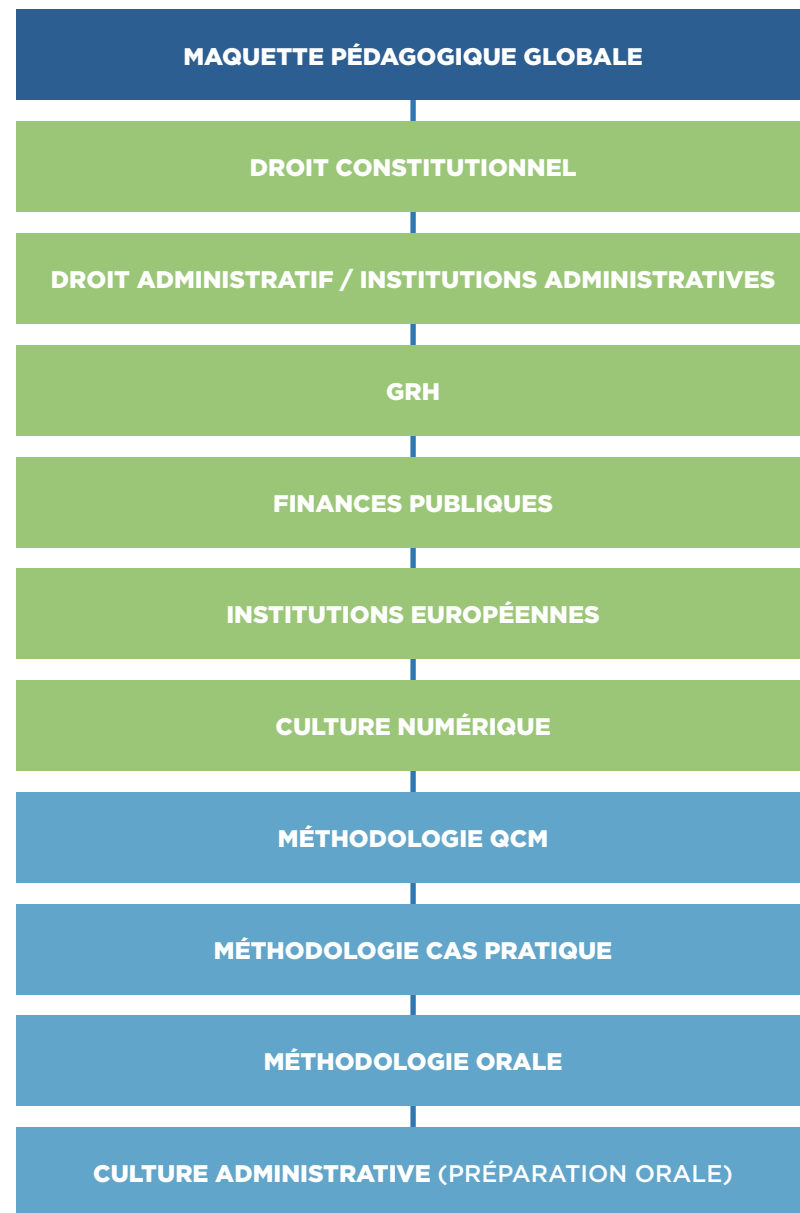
MAQUETTE PÉDAGOGIQUE GLOBALE

DROIT CONSTITUTIONNEL

DROIT ADMINISTRATIF / INSTITUTIONS ADMINISTRATIVES

GRH

FINANCES PUBLIQUES

INSTITUTIONS EUROPÉENNES

CULTURE NUMÉRIQUE

MÉTHODOLOGIE QCM

MÉTHODOLOGIE CAS PRATIQUE

MÉTHODOLOGIE ORALE

CULTURE ADMINISTRATIVE (PRÉPARATION ORALE)